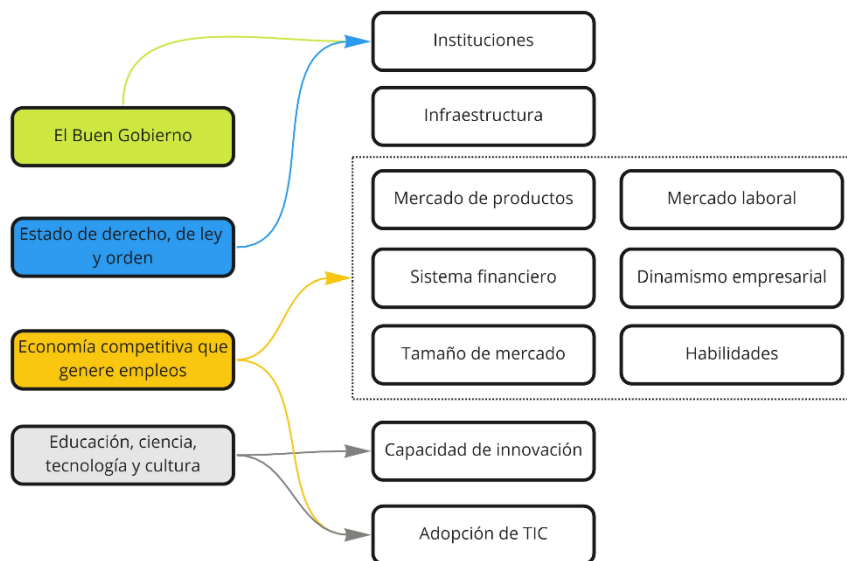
El Buen Gobierno

Estado de derecho, de ley y orden

Economía competitiva que genere empleos

Educación, ciencia, tecnología y cultura

Instituciones

Infraestructura

Mercado de productos

Mercado laboral

Sistema financiero

Dinamismo empresarial

Tamaño de mercado

Habilidades

Capacidad de innovación

Adopción de TIC